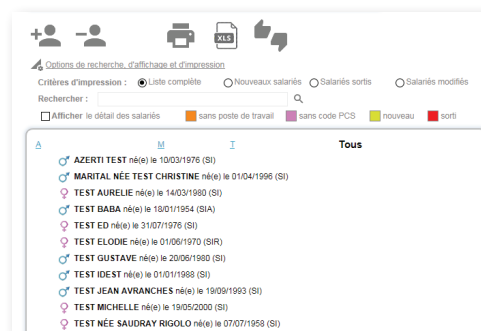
XLS

Options de recherche, d'affichage et d'impression

Critères d'impression : Liste complète Nouveaux salariés Salariés sortis Salariés modifiés

Rechercher :

Afficher le détail des salariés sans poste de travail sans code PCS nouveau sorti

A M T Tous

AZERTI TEST né(e) le 10/03/1976 (SI)
MARITAL NÉE TEST CHRISTINE né(e) le 01/04/1996 (SI)
TEST AURELIE né(e) le 14/03/1980 (SI)
TEST BABA né(e) le 18/01/1954 (SIA)
TEST ED né(e) le 31/07/1976 (SI)
TEST ELODIE né(e) le 01/06/1970 (SIR)
TEST GUSTAVE né(e) le 20/06/1980 (SI)
TEST IDEST né(e) le 01/01/1988 (SI)
TEST JEAN AVRANCHES né(e) le 19/09/1993 (SI)
TEST MICHELLE né(e) le 19/05/2000 (SI)
TEST NÉE SAUDRAY RIGOLO né(e) le 07/07/1958 (SI)